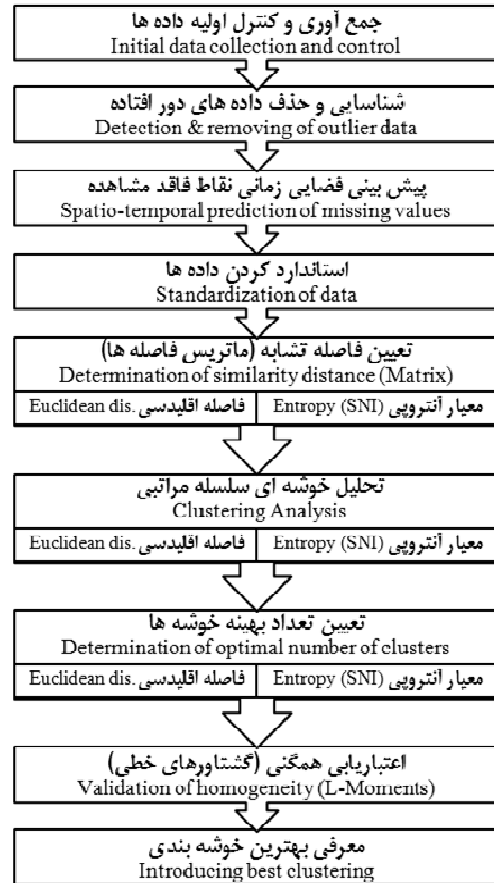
جمع آوری و کنترل اولیه داده ها
Initial data collection and control

شناسایی و حذف داده های دور افتاده
Detection & removing of outlier data

پیش بینی فضایی زمانی نقاط فاقد مشاهده
Spatio-temporal prediction of missing values

استاندارد کردن داده ها
Standardization of data

تعیین فاصله تشابه (ماتریس فاصله ها)
Determination of similarity distance (Matrix)

| Euclidean dis. فاصله اقلیدسی | Entropy (SNI) معیار آنتروپی |
|---|---|

تحلیل خوشه ای سلسله مراتبی
Clustering Analysis

| Euclidean dis. فاصله اقلیدسی | Entropy (SNI) معیار آنتروپی |
|---|---|

تعیین تعداد بهینه خوشه ها
Determination of optimal number of clusters

| Euclidean dis. فاصله اقلیدسی | Entropy (SNI) معیار آنتروپی |
|---|---|

اعتباریابی همگنی (گشتاورهای خطی)
Validation of homogeneity (L-Moments)

معرفی بهترین خوشه بندی
Introducing best clustering